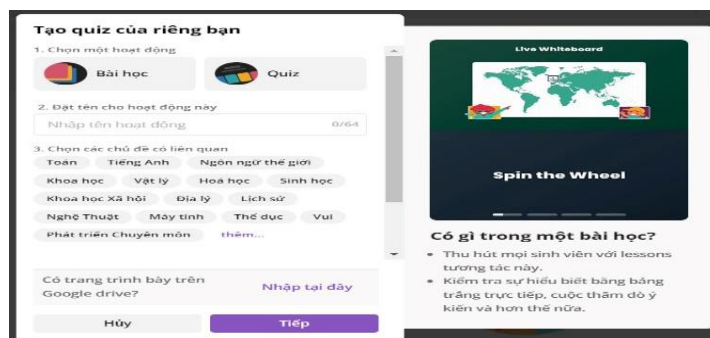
Tạo quiz của riêng bạn

1. Chọn một hoạt động

Bài học

Quiz

2. Đặt tên cho hoạt động này

Nhập tên hoạt động

0/64

3. Chọn các chủ đề có liên quan

Toán

Tiếng Anh

Ngôn ngữ thế giới

Khoa học

Vật lý

Hoá học

Sinh học

Khoa học Xã hội

Địa lý

Lịch sử

Nghệ Thuật

Máy tính

Thể dục

Vui

Phát triển Chuyên môn

thêm...

Có trang trình bày trên Google drive?

Nhập tại đây

Hủy

Tiếp

Live Whiteboard

Spin the Wheel

Có gì trong một bài học?

• Thu hút mọi sinh viên với lessons tương tác này.

• Kiểm tra sự hiểu biết bằng bảng trắng trực tiếp, cuộc thăm dò ý kiến và hơn thế nữa.